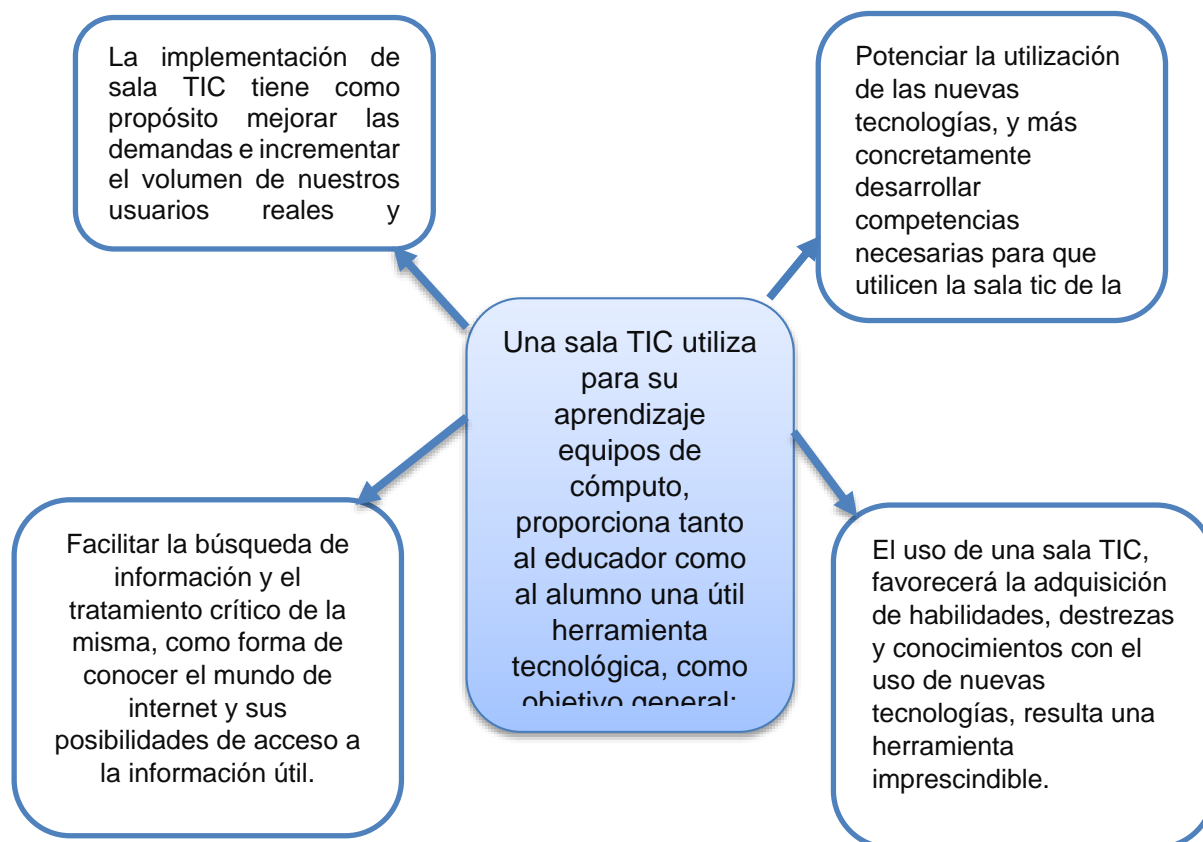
La implementación de sala TIC tiene como propósito mejorar las demandas e incrementar el volumen de nuestros usuarios reales y

Potenciar la utilización de las nuevas tecnologías, y más concretamente desarrollar competencias necesarias para que utilicen la sala tic de la

Una sala TIC utiliza para su aprendizaje equipos de cómputo, proporciona tanto al educador como al alumno una útil herramienta tecnológica, como objetivo general:

Facilitar la búsqueda de información y el tratamiento crítico de la misma, como forma de conocer el mundo de internet y sus posibilidades de acceso a la información útil.

El uso de una sala TIC, favorecerá la adquisición de habilidades, destrezas y conocimientos con el uso de nuevas tecnologías, resulta una herramienta imprescindible.